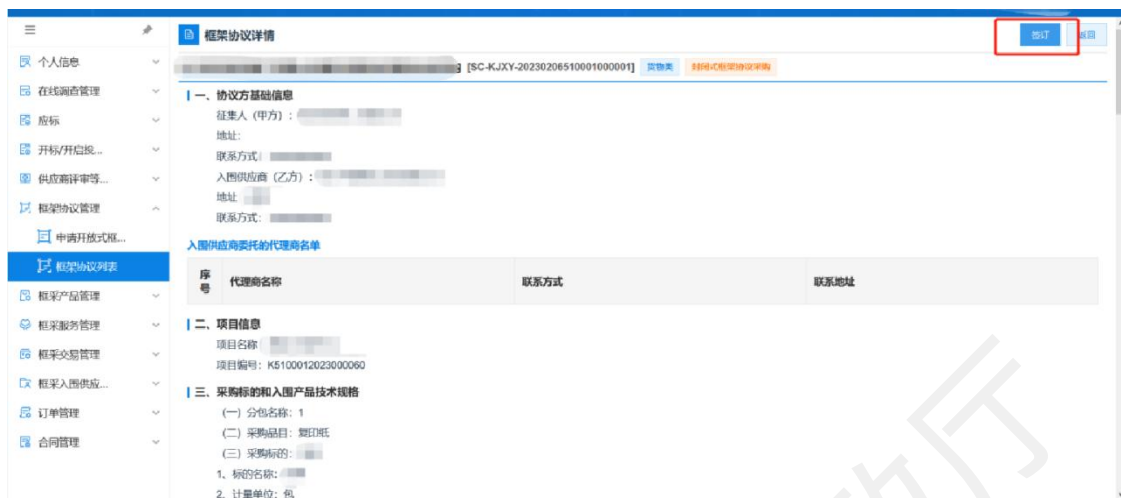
个人信息
在线调查管理
应标
开标/开启投...
供应商评审等...
框架协议管理
申请开放式框...
框架协议列表
框采产品管理
框采服务管理
框采交易管理
框采入围供应...
订单管理
合同管理

框架协议详情

签订
返回

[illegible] [SC-KJXY-20230206510001000001] 货物类 封闭式框架协议采购

一、协议方基础信息
征集人（甲方）：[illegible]
地址：
联系方式：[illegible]
入围供应商（乙方）：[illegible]
地址：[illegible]
联系方式：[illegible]

入围供应商委托的代理商名单

| 序号 | 代理商名称 | 联系方式 | 联系地址 |
|---|---|---|---|

二、项目信息
项目名称：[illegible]
项目编号：K5100012023000060

三、采购标的和入围产品技术规格
(一) 分包名称：1
(二) 采购品目：复印纸
(三) 采购标的：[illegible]
1、标的名称：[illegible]
2、计量单位：包